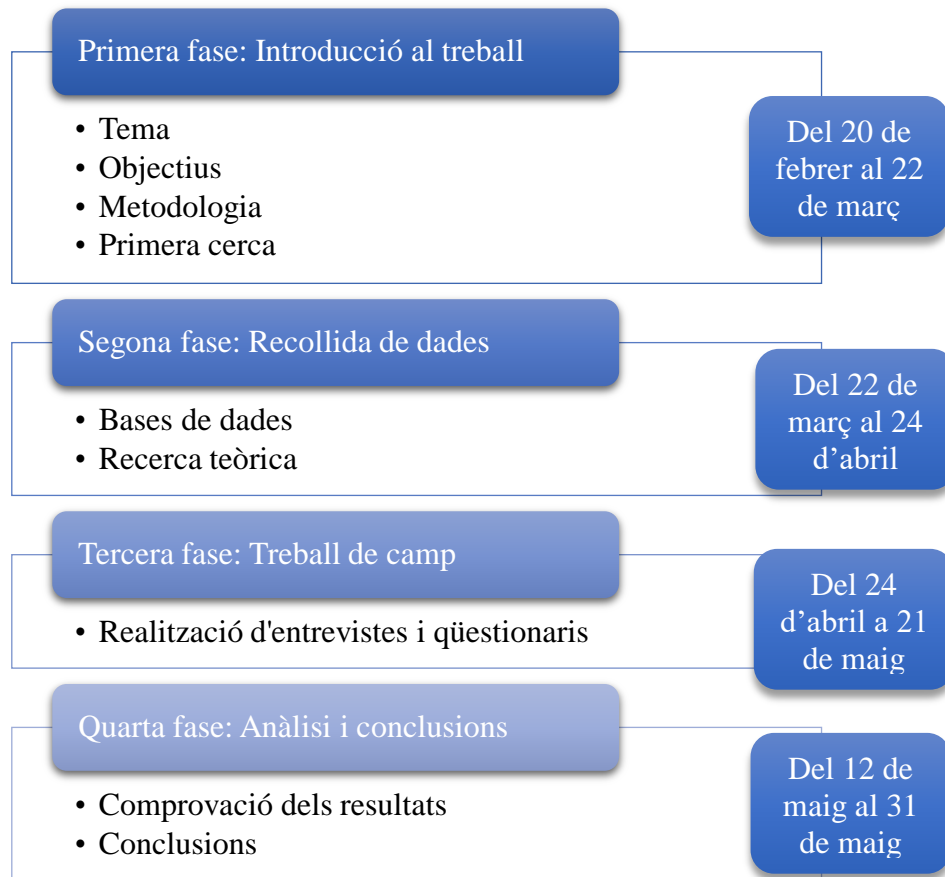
Primera fase: Introducció al treball

• Tema
• Objectius
• Metodologia
• Primera cerca

Del 20 de febrer al 22 de març

Segona fase: Recollida de dades

• Bases de dades
• Recerca teòrica

Del 22 de març al 24 d'abril

Tercera fase: Treball de camp

• Realització d'entrevistes i qüestionaris

Del 24 d'abril a 21 de maig

Quarta fase: Anàlisi i conclusions

• Comprovació dels resultats
• Conclusions

Del 12 de maig al 31 de maig